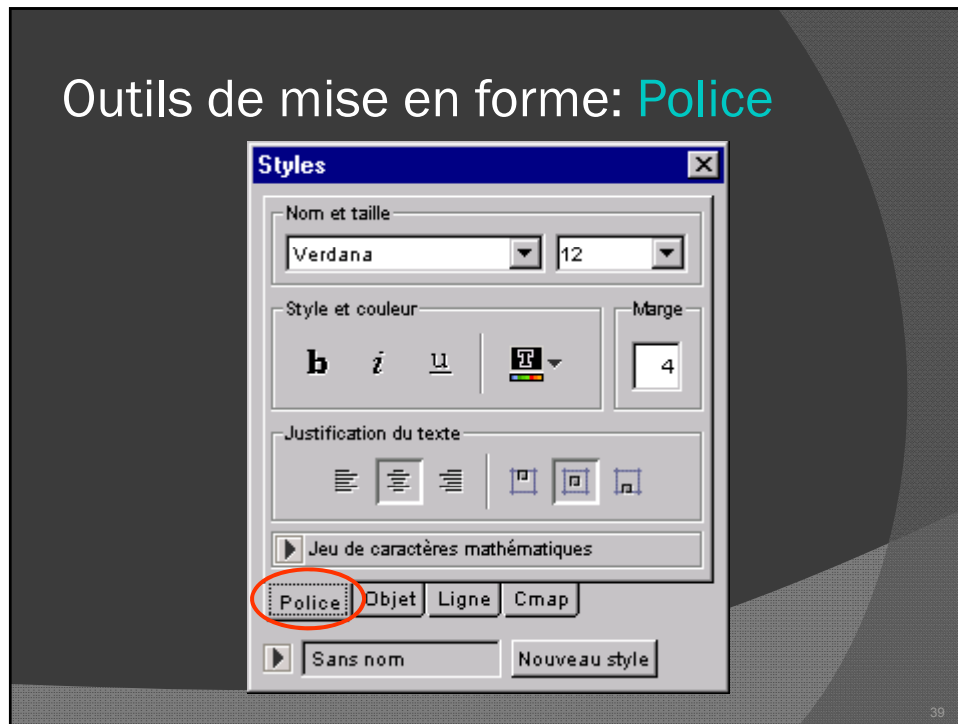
Outils de mise en forme: Police

Styles

Nom et taille

Verdana

12

Style et couleur

Marge

b i u

4

Justification du texte

Jeu de caractères mathématiques

Police Objet Ligne Cmap

Sans nom

Nouveau style

39